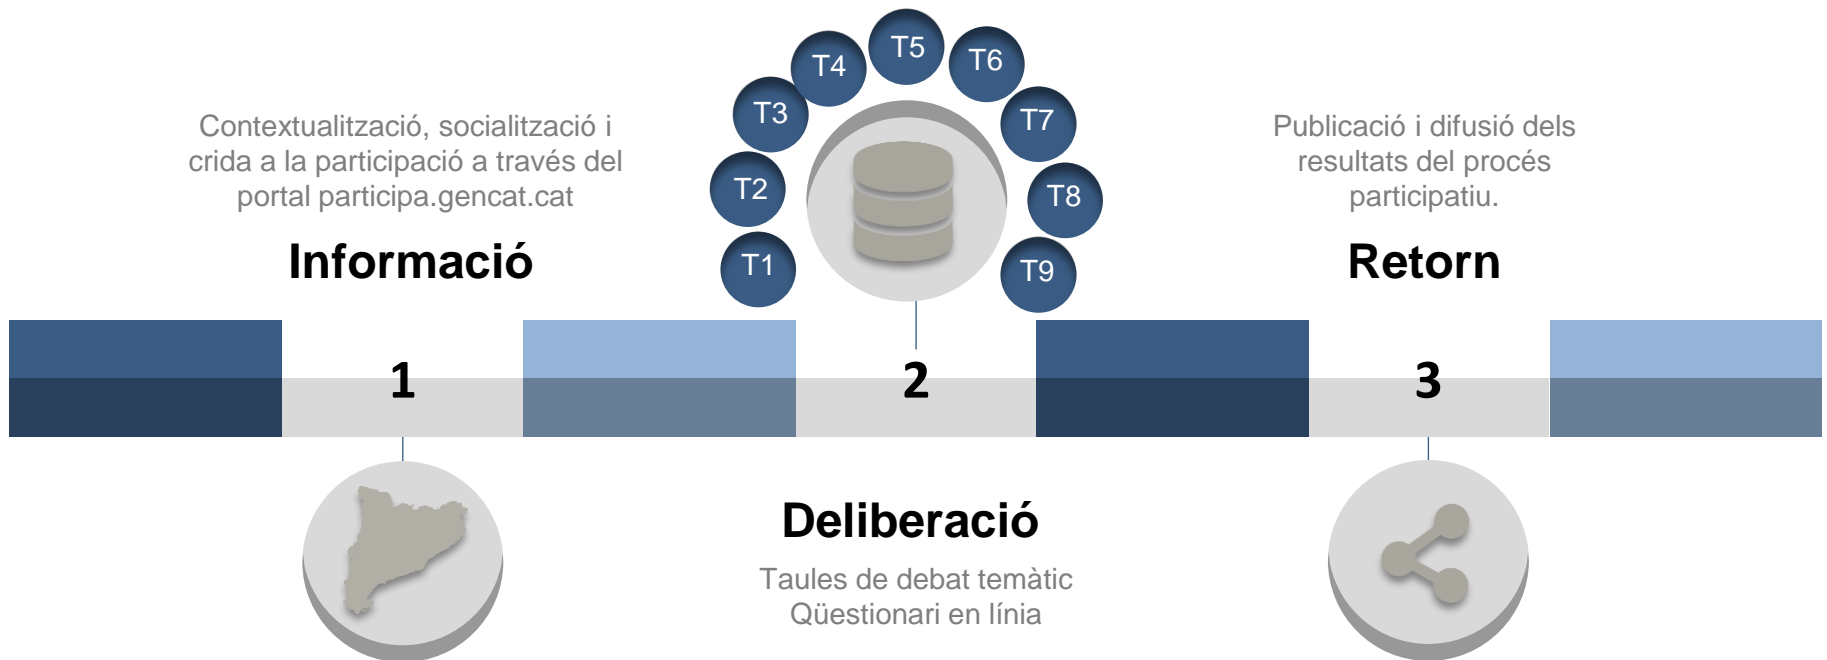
Contextualització, socialització i crida a la participació a través del portal participa.gencat.cat

Informació

T5
T4
T6
T3
T7
T2
T8
T1
T9

Publicació i difusió dels resultats del procés participatiu.

Retorn

1

2

3

Deliberació

Taules de debat temàtic
Qüestionari en línia